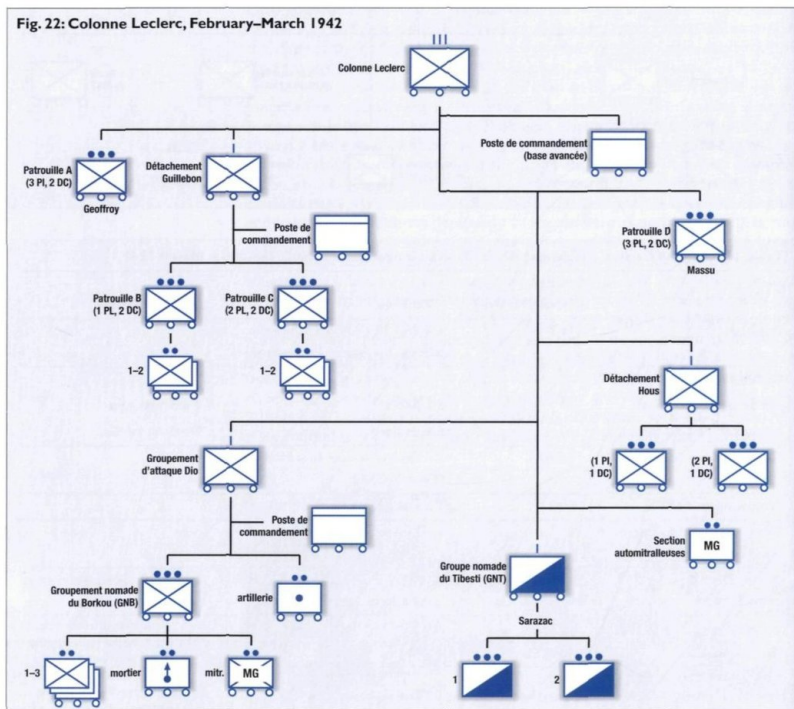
Fig. 22: Colonne Leclerc, February–March 1942

III

Colonne Leclerc

Poste de commandement (base avancée)

Patrouille A (3 PL, 2 DC)

Geoffroy

Détachement Guillebon

Poste de commandement

Patrouille D (3 PL, 2 DC)

Massu

Patrouille B (1 PL, 2 DC)

Patrouille C (2 PL, 2 DC)

1–2

1–2

Détachement Hous

(1 PL, 1 DC)

(2 PL, 1 DC)

Groupement d'attaque Dio

Poste de commandement

Section automitrailleuses

MG

Groupe nomade du Tibesti (GNT)

Groupement nomade du Borkou (GNB)

artillerie

Sarazac

1–3

mortier

mitr.

MG

1

2